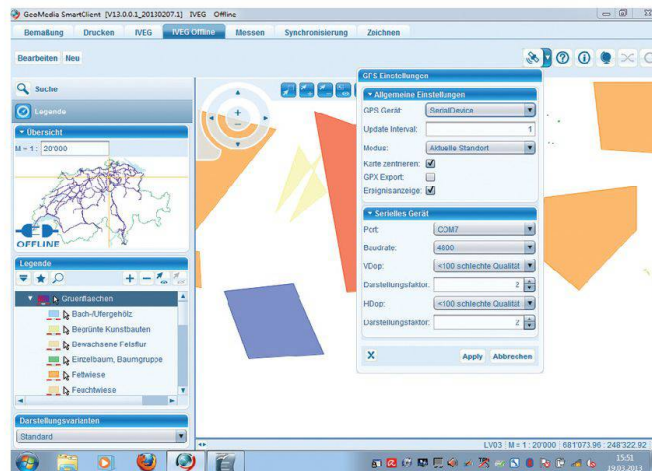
GeoMedia SmartClient [V13.0.0.1_20130207.1] IVEG Offline

Bemaßung Drucken IVEG IVEG Offline Messen Synchronisierung Zeichnen

Bearbeiten Neu

Suche

Legende

Übersicht

M = 1 : 20'000

OFFLINE

Legende

Gruenflaechen

Bach-/Ufergehölz

Begrünte Kunstbauten

Bewachsene Felsflur

Einzelbaum, Baumgruppe

Fettwiese

Feuchtwiese

Darstellungsvarianten

Standard

GPS Einstellungen

Allgemeine Einstellungen

GPS Gerät: SerialDevice

Update Interval: 1

Modus: Aktuelle Standort

Karte zentrieren:

GPX Export:

Ereignisanzeige:

Serielles Gerät

Port: COM7

Baudrate: 4800

VDop: <100 schlechte Qualität

Darstellungsfaktor: 2

HDop: <100 schlechte Qualität

Darstellungsfaktor: 2

X

Apply Abbrechen

LV03 M = 1 : 20'000 681'073.96 248'322.92

15:51
19.03.2013